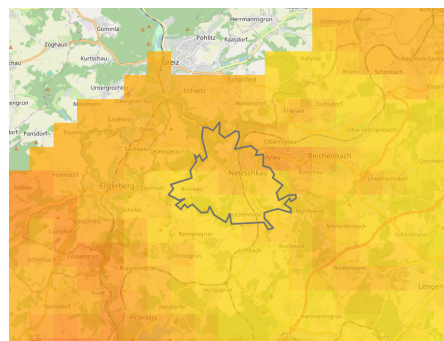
Hermannsgrün
Göltzsgrün
Gommla
Pohlitz
Raasdorf
Zoghaus
Kurtschau
Greiz
Untergrochlitz
Irchwitz
Kaltwasser
Reuth
Schönbach
Mylau
Netzschkau
Reichenbach
Elsterberg
Limbach
Schneidenbach
Rotschau
Rentzschmühle
Cunsdorf
Christgrün
Ruppertsgrün
Brockau
Heinsdorfergrund
Plauen
Lengenfeld